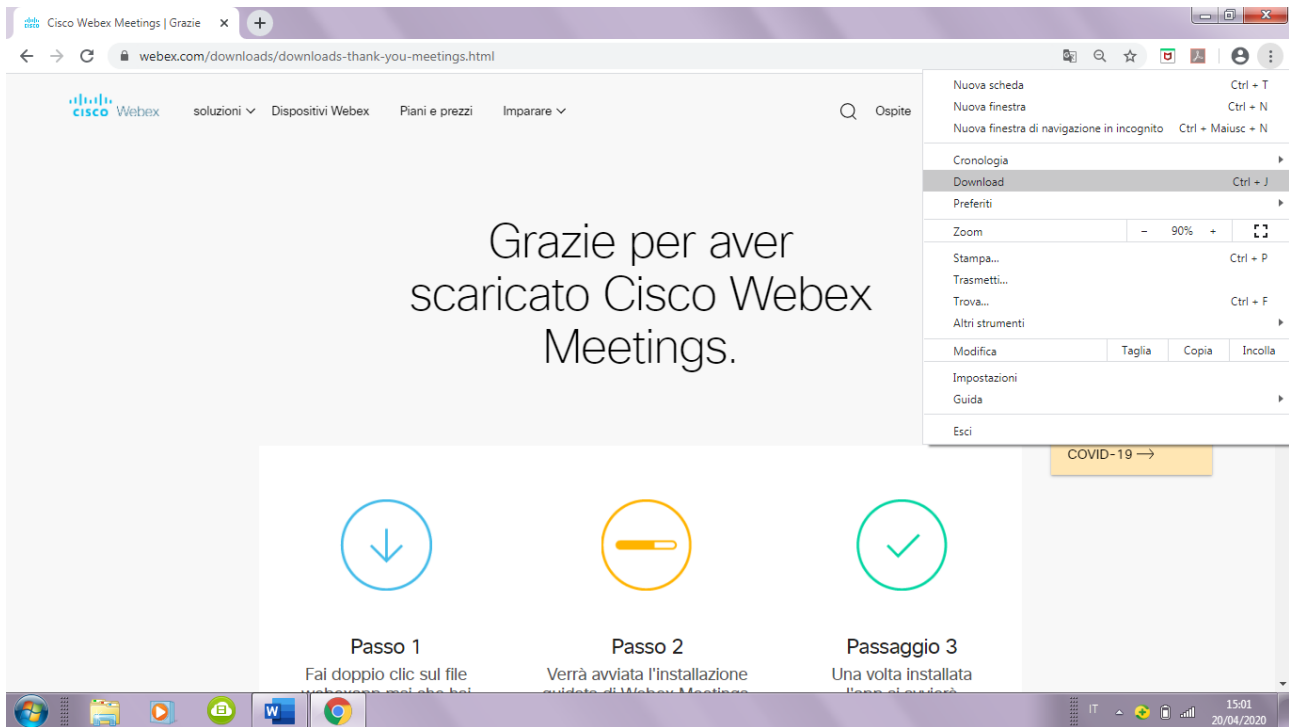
Cisco Webex Meetings | Grazie ×
+
webex.com/downloads/downloads-thank-you-meetings.html

cisco Webex   soluzioni   Dispositivi Webex   Piani e prezzi   Imparare   Ospite

Nuova scheda   Ctrl + T
Nuova finestra   Ctrl + N
Nuova finestra di navigazione in incognito   Ctrl + Maiusc + N
Cronologia
Download   Ctrl + J
Preferiti
Zoom   –   90%   +
Stampa...   Ctrl + P
Trasmetti...
Trova...   Ctrl + F
Altri strumenti
Modifica   Taglia   Copia   Incolla
Impostazioni
Guida
Esci

Grazie per aver scaricato Cisco Webex Meetings.

COVID-19 ⟶

Passo 1
Fai doppio clic sul file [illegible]

Passo 2
Verrà avviata l'installazione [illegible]

Passaggio 3
Una volta installata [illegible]

IT   15:01   20/04/2020